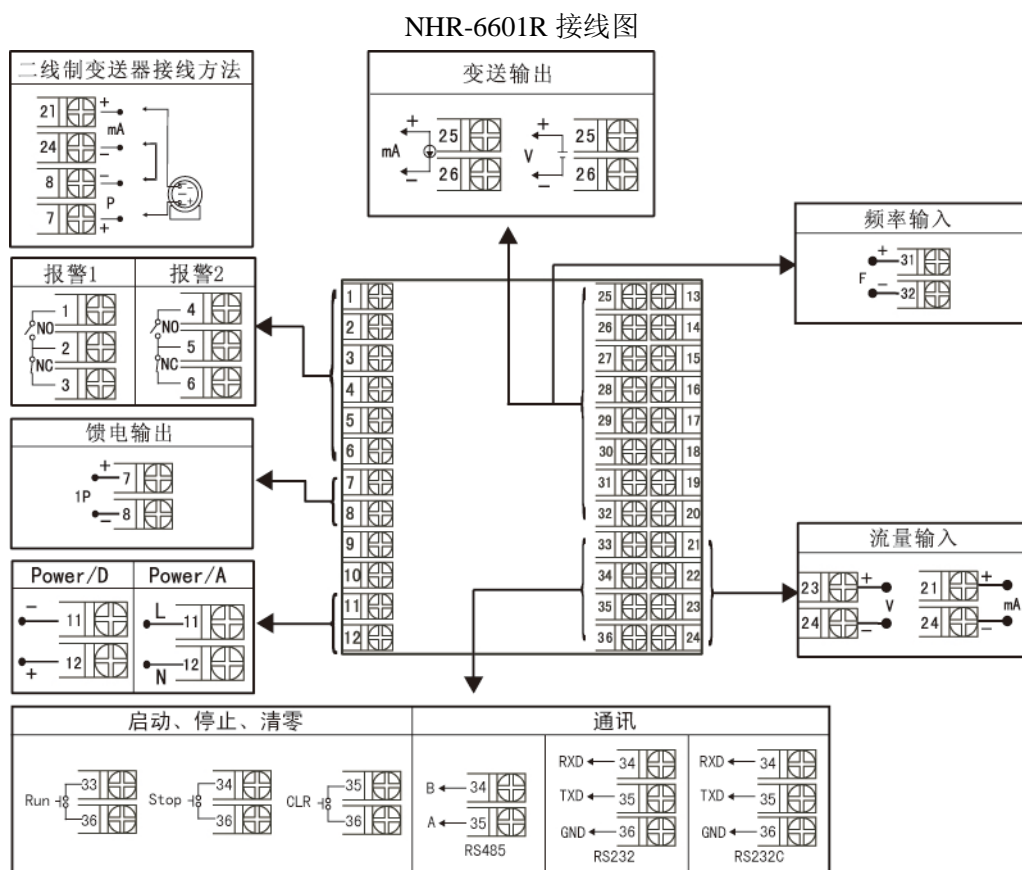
NHR-6601R 接线图

二线制变送器接线方法

21 + mA 24 − 8 − P 7 +

变送输出

mA + 25 − 26

V + 25 − 26

频率输入

F + 31 − 32

报警1

1 NO 2 NC 3

报警2

4 NO 5 NC 6

馈电输出

1P + 7 − 8

| Power/D | Power/A |
|---|---|
| − 11 | L 11 |
| + 12 | N 12 |

1 2 3 4 5 6 7 8 9 10 11 12

25 13 26 14 27 15 28 16 29 17 30 18 31 19 32 20 33 21 34 22 35 23 36 24

流量输入

23 + V 24 −

21 + mA 24 −

| 启动、停止、清零 | 通讯 | | |
|---|---|---|---|
| Run 33 36 Stop 34 36 CLR 35 36 | B 34 A 35 RS485 | RXD 34 TXD 35 GND 36 RS232 | RXD 34 TXD 35 GND 36 RS232C |